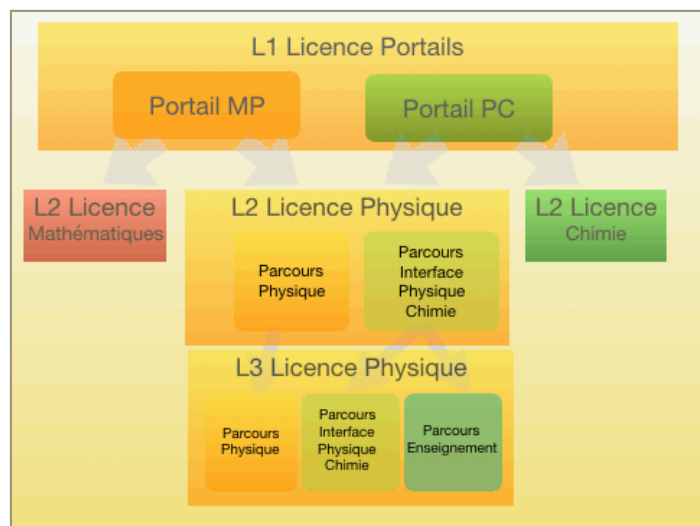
L1 Licence Portails

Portail MP

Portail PC

L2 Licence
Mathématiques

L2 Licence Physique

Parcours
Physique

Parcours
Interface
Physique
Chimie

L2 Licence
Chimie

L3 Licence Physique

Parcours
Physique

Parcours
Interface
Physique
Chimie

Parcours
Enseignement